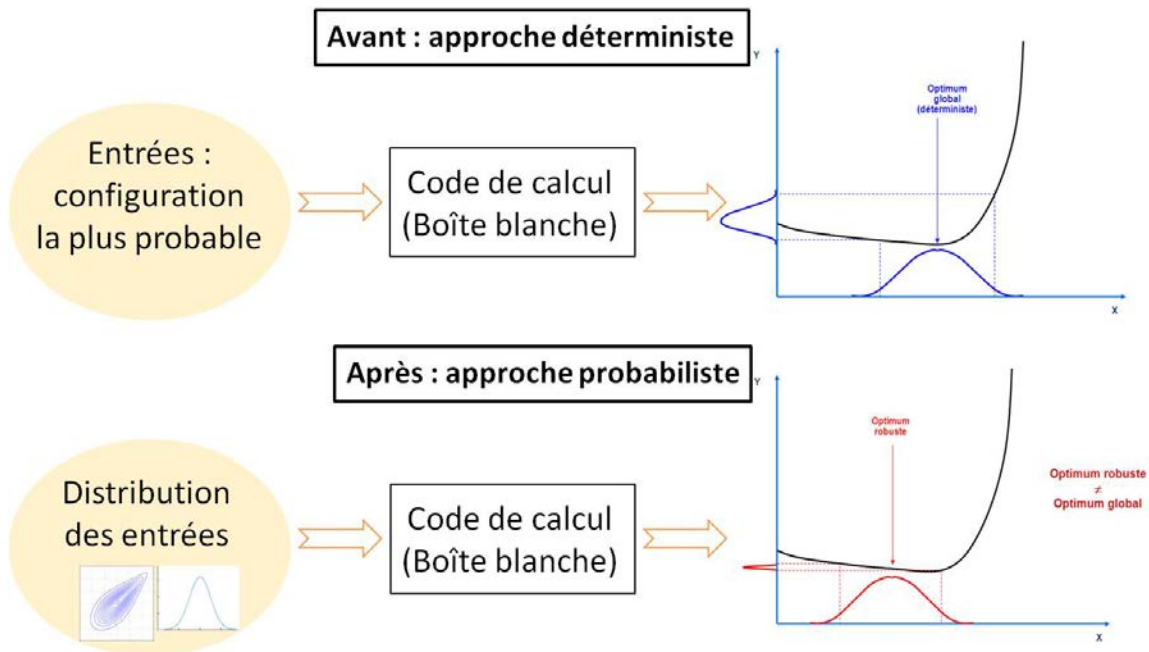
Avant : approche déterministe

Entrées : configuration la plus probable

Code de calcul (Boîte blanche)

Y

Optimum global (déterministe)

X

Après : approche probabiliste

Distribution des entrées

Code de calcul (Boîte blanche)

Y

Optimum robuste

X

Optimum robuste $\neq$ Optimum global